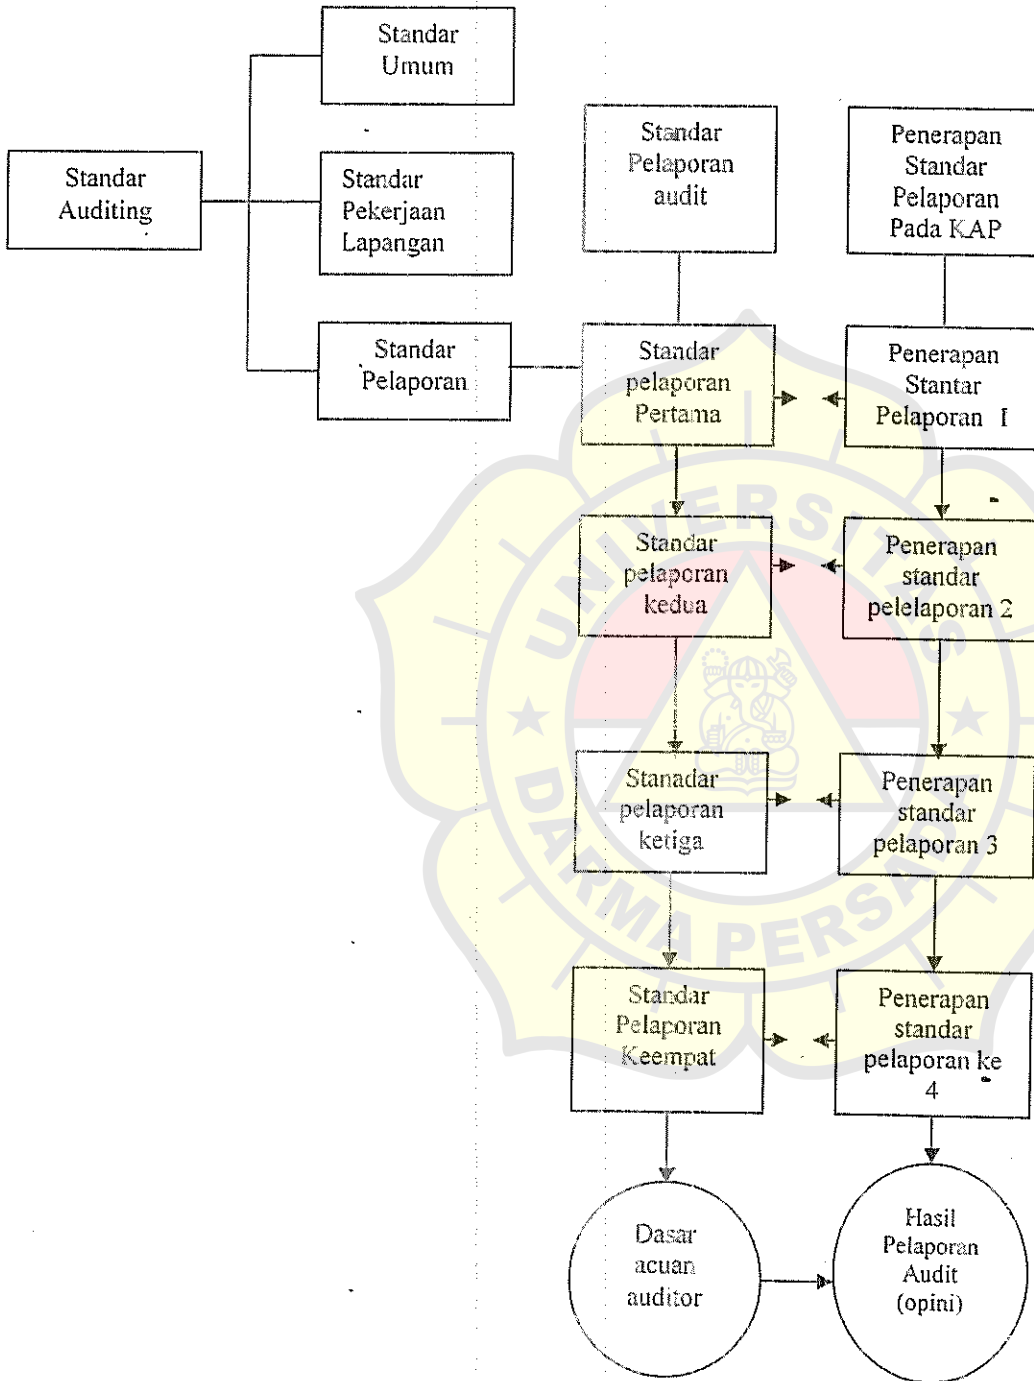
Standar Umum

Standar Auditing

Standar Pekerjaan Lapangan

Standar Pelaporan

Standar Pelaporan audit

Penerapan Standar Pelaporan Pada KAP

Standar pelaporan Pertama

Penerapan Stantar Pelaporan I

Standar pelaporan kedua

Penerapan standar pelelaporan 2

Stanadar pelaporan ketiga

Penerapan standar pelaporan 3

Standar Pelaporan Keempat

Penerapan standar pelaporan ke 4

Dasar acuan auditor

Hasil Pelaporan Audit (opini)

UNIVERSITAS DARMA PERSADA